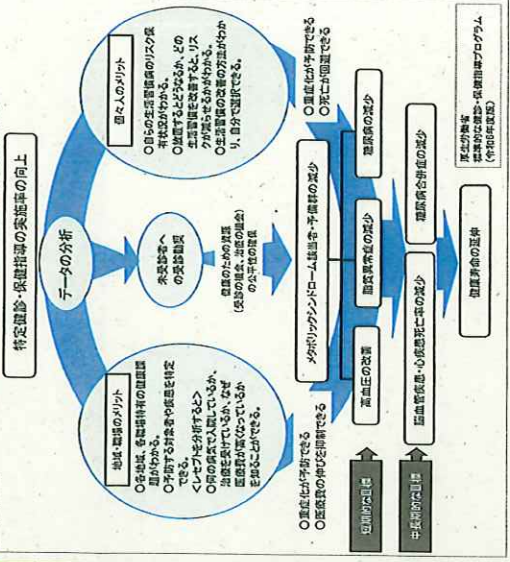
特定健診・保健指導実施率の向上

データの分析

未受診者への受診勧奨

健康のための資源（受診の場、運動の場合）の把握・活用

地域・職場のメリット
○各地域、各職場特有の健康課題がわかる。
○予防する対象者や疾患を特定できる。
＜レセプトを分析すると＞
○何の病気で入院しているか、治療を受けているか、なぜ医療費が高くなっているかを知ることができる。

個々人のメリット
○自らの生活習慣病のリスク保有状況がわかる。
○放置するとどうなるか、どの生活習慣を改善すると、リスクが減らせるかがわかる。
○生活習慣の改善の方法がわかり、自分で選択できる。

○重症化が予防できる
○医療費の伸びを抑制できる

○重症化が予防できる
○死亡が回避できる

メタボリックシンドローム該当者・予備群の減少

高血圧の改善

脂質異常症の減少

糖尿病の減少

脳血管疾患・心疾患死亡率の減少

糖尿病合併症の減少

健康寿命の延伸

短期的な目標

中長期的な目標

厚生労働省
標準的な健診・保健指導プログラム
（平成30年度版）